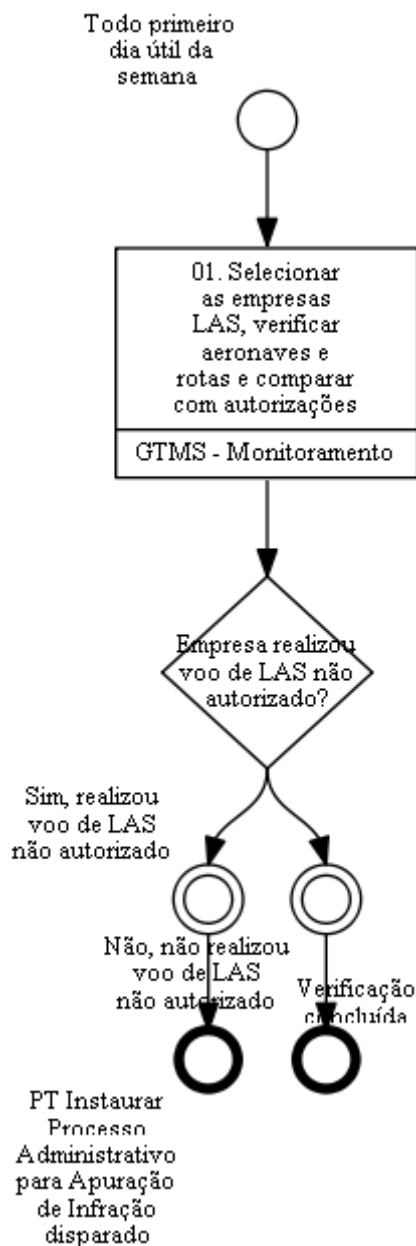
Todo primeiro dia útil da semana

01. Selecionar as empresas LAS, verificar aeronaves e rotas e comparar com autorizações

GTMS - Monitoramento

Empresa realizou voo de LAS não autorizado?

Sim, realizou voo de LAS não autorizado

Não, não realizou voo de LAS não autorizado

Verificação concluída

PT Instaurar Processo Administrativo para Apuração de Infração disparado